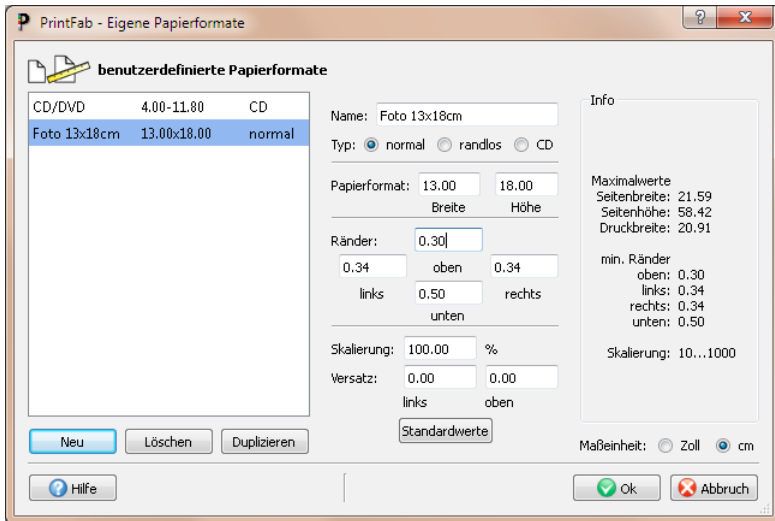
PrintFab - Eigene Papierformate

?

benutzerdefinierte Papierformate

| CD/DVD | 4.00-11.80 | CD |
|---|---|---|
| Foto 13x18cm | 13.00x18.00 | normal |

Neu
Löschen
Duplizieren

Name: Foto 13x18cm

Typ: normal randlos CD

Papierformat: 13.00 18.00
Breite Höhe

Ränder: 0.30
0.34 oben 0.34
links 0.50 rechts
unten

Skalierung: 100.00 %

Versatz: 0.00 0.00
links oben

Standardwerte

Info

Maximalwerte
Seitenbreite: 21.59
Seitenhöhe: 58.42
Druckbreite: 20.91

min. Ränder
oben: 0.30
links: 0.34
rechts: 0.34
unten: 0.50

Skalierung: 10...1000

Maßeinheit: Zoll cm

Hilfe

Ok
Abbruch